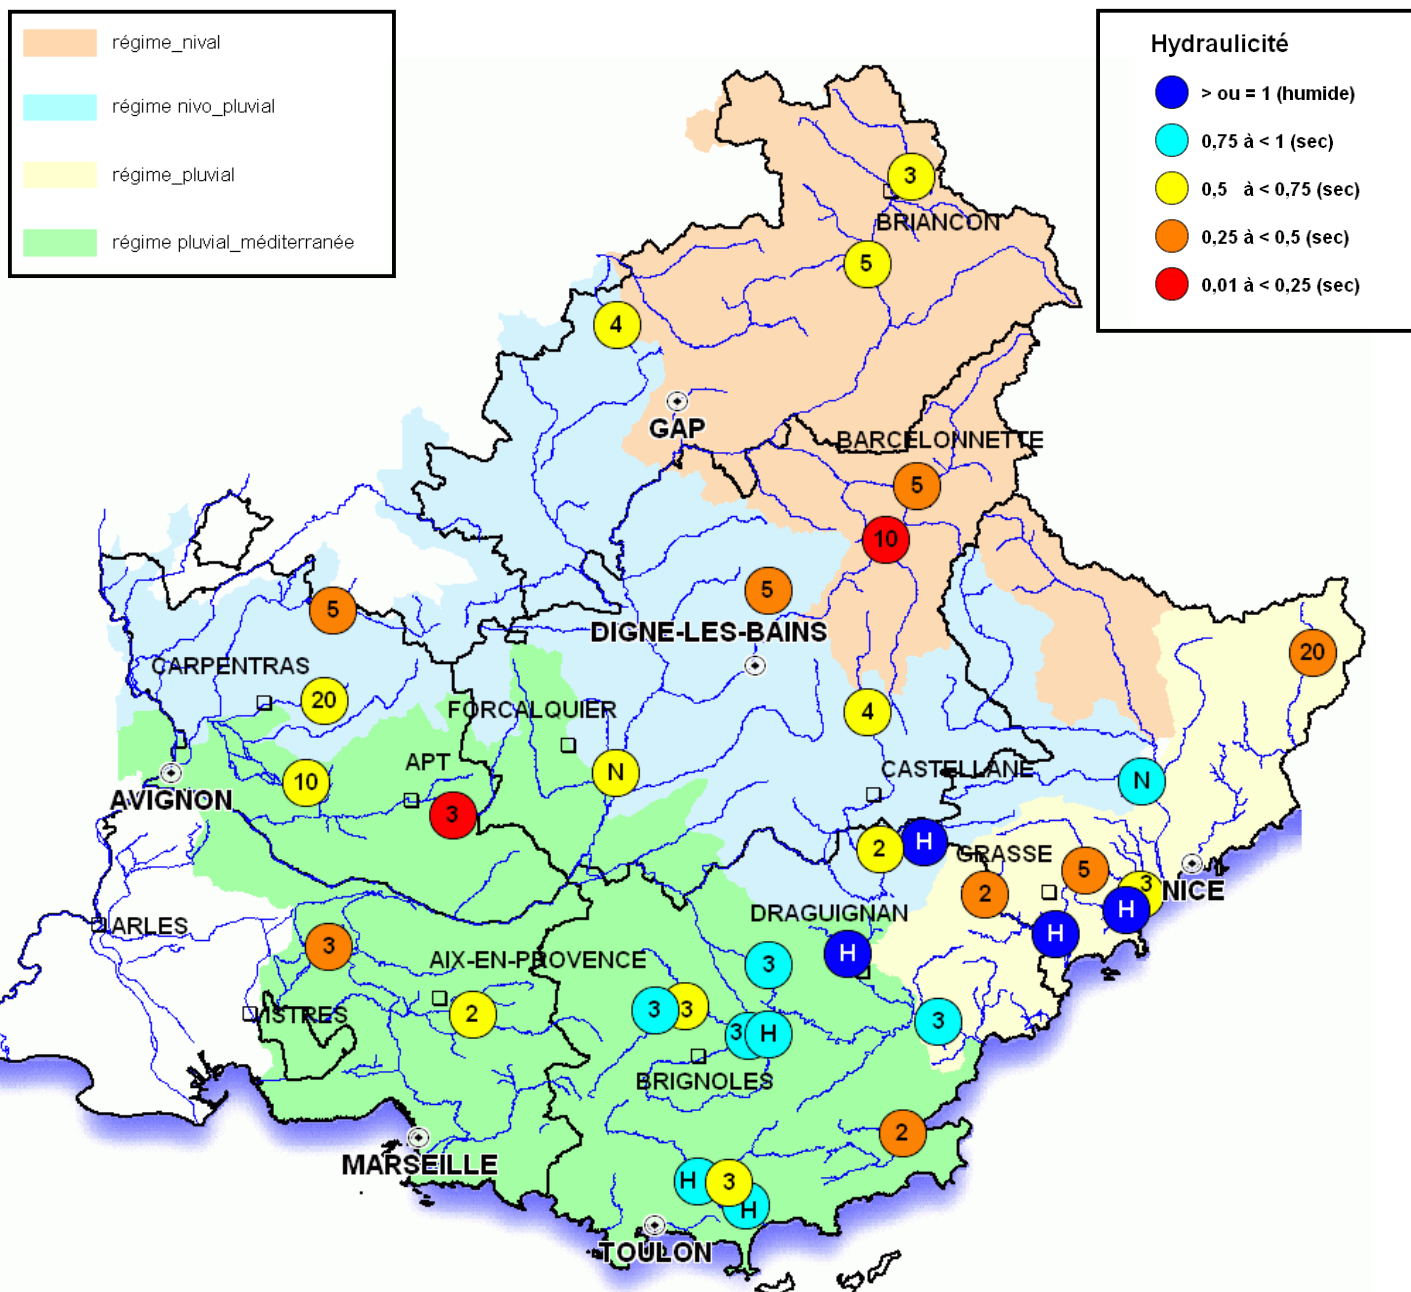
régime_nival
régime nivo_pluvial
régime_pluvial
régime pluvial_méditerranée

Hydraulicité
> ou = 1 (humide)
0,75 à < 1 (sec)
0,5 à < 0,75 (sec)
0,25 à < 0,5 (sec)
0,01 à < 0,25 (sec)

3
BRIANCON
5
4
GAP
BARCELONNETTE
5
10
5
DIGNE-LES-BAINS
20
5
CARPENTRAS
20
FORCALQUIER
4
APT
N
CASTELLANE
N
10
AVIGNON
3
2
H
GRASSE
5
3
NICE
2
H
H
ARLES
DRAGUIGNAN
H
3
3
AIX-EN-PROVENCE
3
3
2
ISTRES
3
H
3
BRIGNOLES
2
MARSEILLE
H
3
H
TOULON